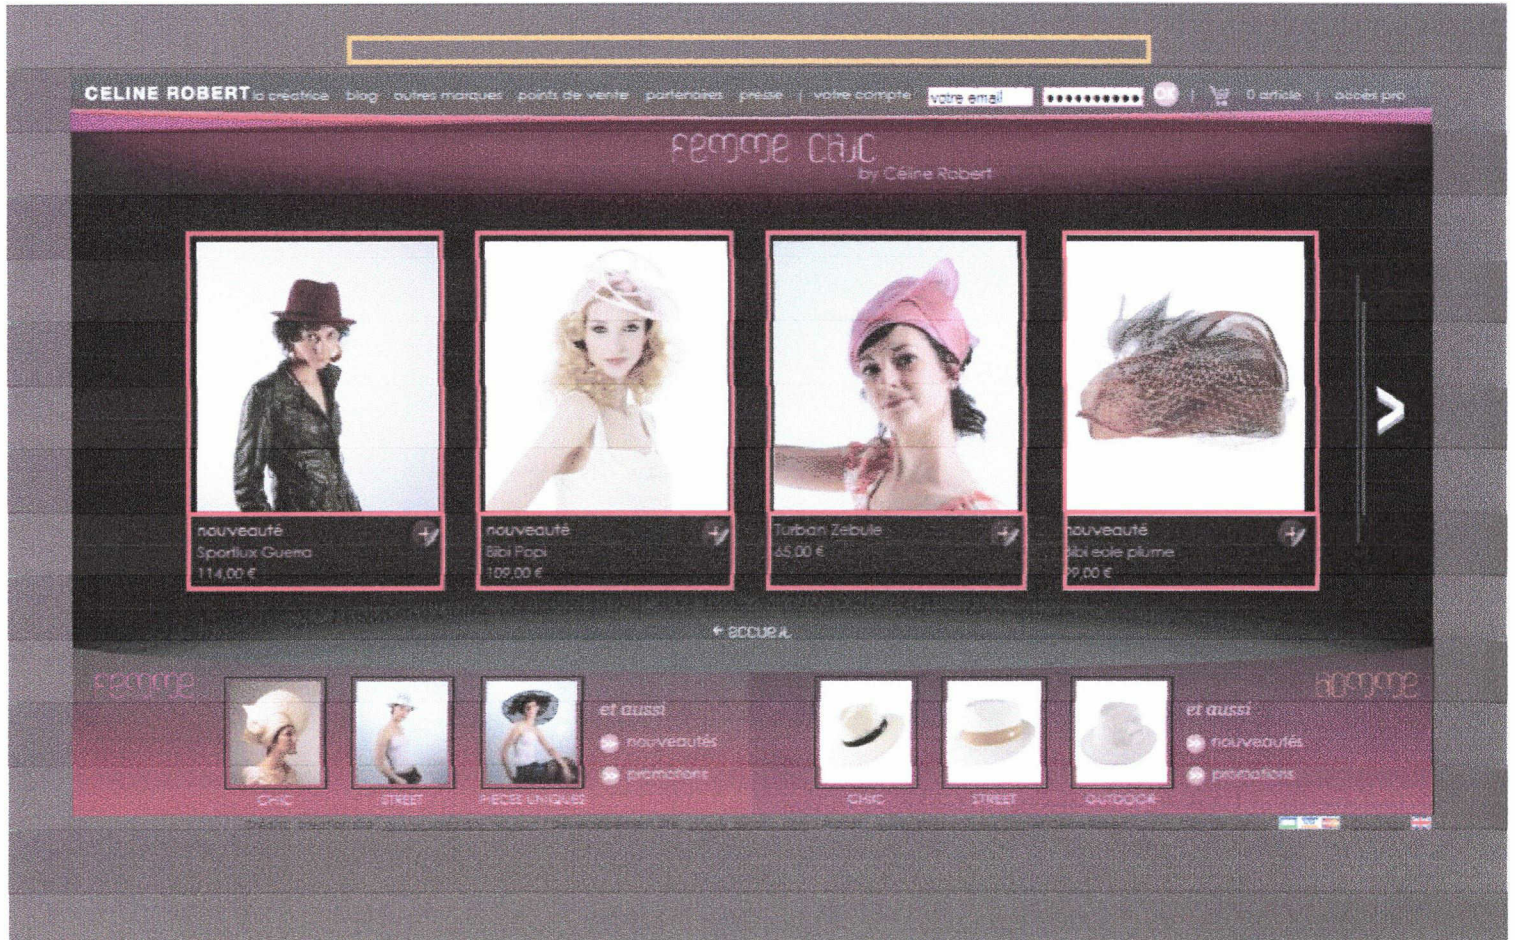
CELINE ROBERT la créatrice blog autres marques points de vente partenaires presse | votre compte votre email •••••••••• OK | 0 article | accès pro

femme chic
by Céline Robert

nouveauté
Sportlux Guerra
114,00 €

nouveauté
Bibi Popi
109,00 €

Turban Zebule
65,00 €

nouveauté
Bibi eole plume
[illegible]9,00 €

← accueil

femme
CHIC STREET PIECES UNIQUES
et aussi
nouveautés
promotions

homme
CHIC STREET OUTDOOR
et aussi
nouveautés
promotions